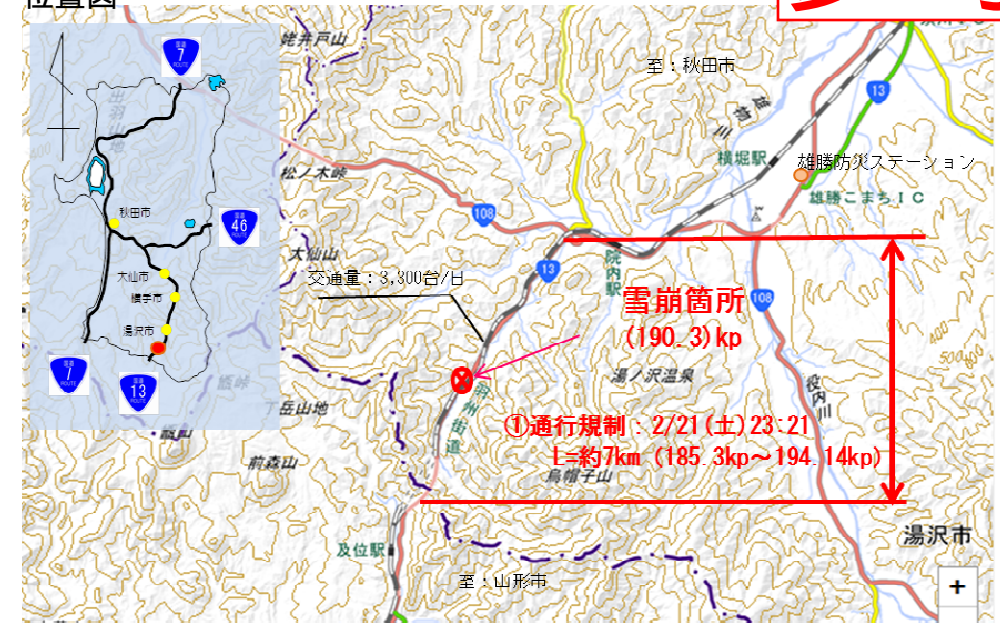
位置図

7
46
秋田市
大仙市
横手市
湯沢市
7
13

姥井戸山
至：秋田市
13
雄物川
横堀駅
雄勝防災ステーション
雄勝こまちＩＣ
松ノ木峠
108
太仙山
交通量：3,300台/日
13
院内駅
108
雪崩箇所
(190.3)kp
湯ノ沢温泉
羽州街道
役内川
丁岳山地
①通行規制：2/21(土)23:21
L=約7km (185.3kp～194.14kp)
前森山
烏帽子山
湯沢市
及位駅
至：山形市
+